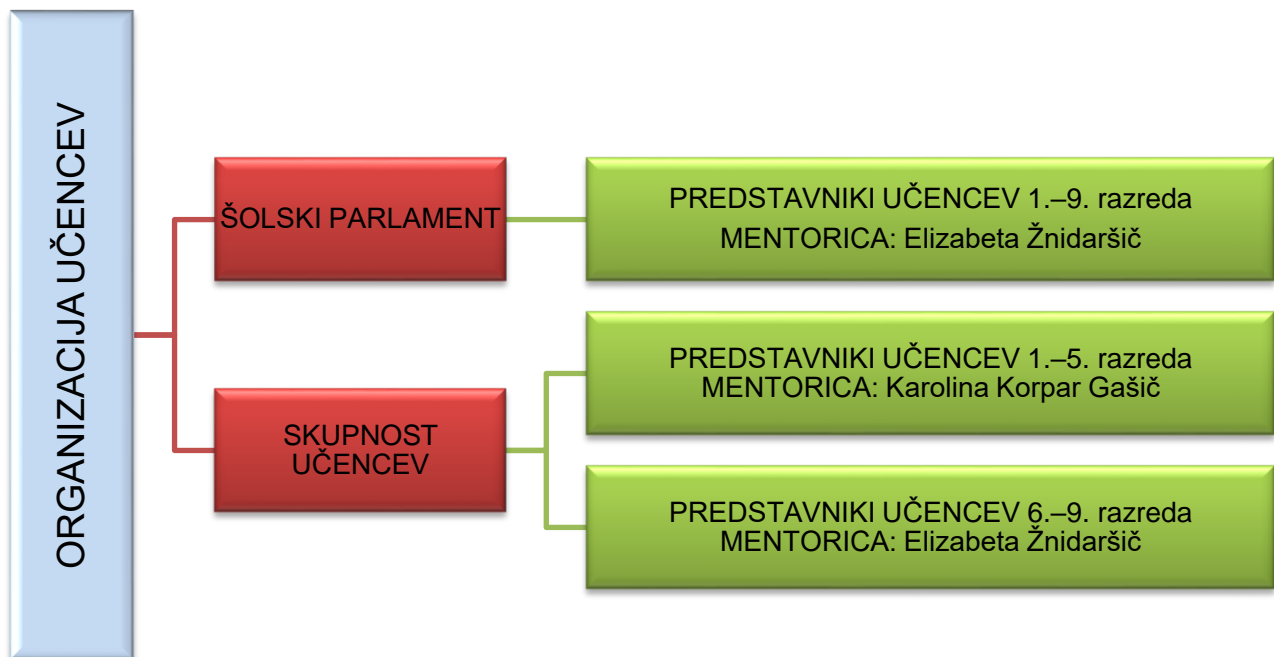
ORGANIZACIJA UČENCEV

ŠOLSKI PARLAMENT

PREDSTAVNIKI UČENCEV 1.–9. razreda
MENTORICA: Elizabeta Žnidaršič

SKUPNOST UČENCEV

PREDSTAVNIKI UČENCEV 1.–5. razreda
MENTORICA: Karolina Korpar Gašič

PREDSTAVNIKI UČENCEV 6.–9. razreda
MENTORICA: Elizabeta Žnidaršič